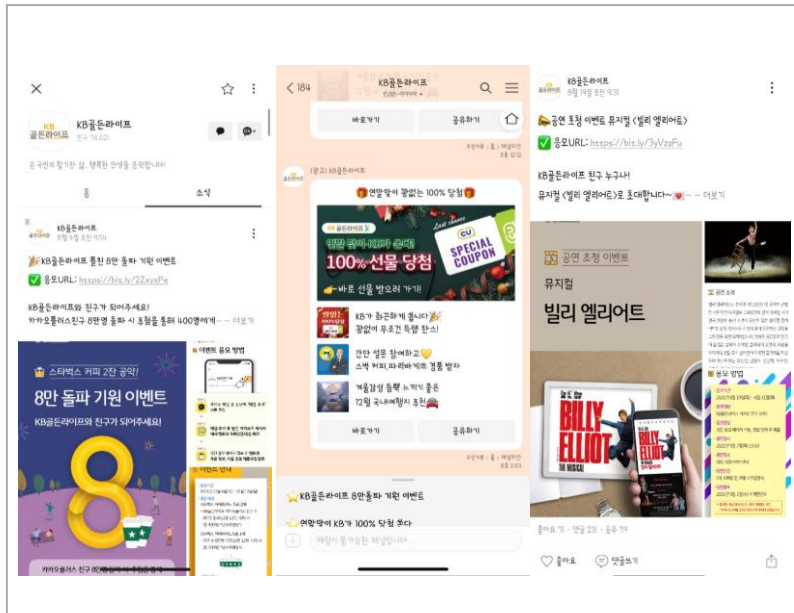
KB골든라이프
친구 78,621

온 국민이 행복한 삶, 행복한 인생을 응원합니다!

홈
소식

KB골든라이프
8월 4일 오전 9:34

🎉KB골든라이프 플친 8만 돌파 기원 이벤트
✅ 응모URL: https://bit.ly/2ZxvePe

KB골든라이프와 친구가 되어주세요!
카카오플러스친구 8만명 돌파 시 추첨을 통해 400명에게 ... 더보기

☕ 스타벅스 커피 2잔 공약!
8만 돌파 기원 이벤트
KB골든라이프와 친구가 되어주세요!
8

이벤트 응모 방법
이벤트 안내

카카오플러스 친구 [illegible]

< 184
KB골든라이프

바로가기
공유하기

(광고) KB골든라이프

🎁연말맞이 꽝없는 100% 당첨🎁
KB골든라이프
Last chance
CU
SPECIAL COUPON
100% 선물 당첨
👉바로 선물 받으러 가기!

KB가 화끈하게 쏩니다🎉
꽝없이 무조건 두배 찬스!

간단 설문 참여하고💛
스벅 커피, 파리바게트 접롱 받자

겨울잠을 틈탈 누가가 좋은
12월 국내여행지 추천🚗

바로가기
공유하기

⭐KB골든라이프 8만돌파 기원 이벤트
✨연말맞이 KB가 100% 당첨 쏜다

채팅이 불가능한 채널입니다.

KB골든라이프
8월 19일 오전 9:30

📂공연 초청 이벤트 뮤지컬 <빌리 엘리어트>
✅ 응모URL: https://bit.ly/3yVzoFu

KB골든라이프 친구 누구나!
뮤지컬 <빌리 엘리어트>로 초대합니다~💌 ... 더보기

공연 초청 이벤트
뮤지컬
빌리 엘리어트
BILLY ELLIOT
BILLY ELLIOT
THE MUSICAL
공연 소개
응모 방법

좋아요 111 · 댓글 231 · 공유 114

좋아요
댓글쓰기